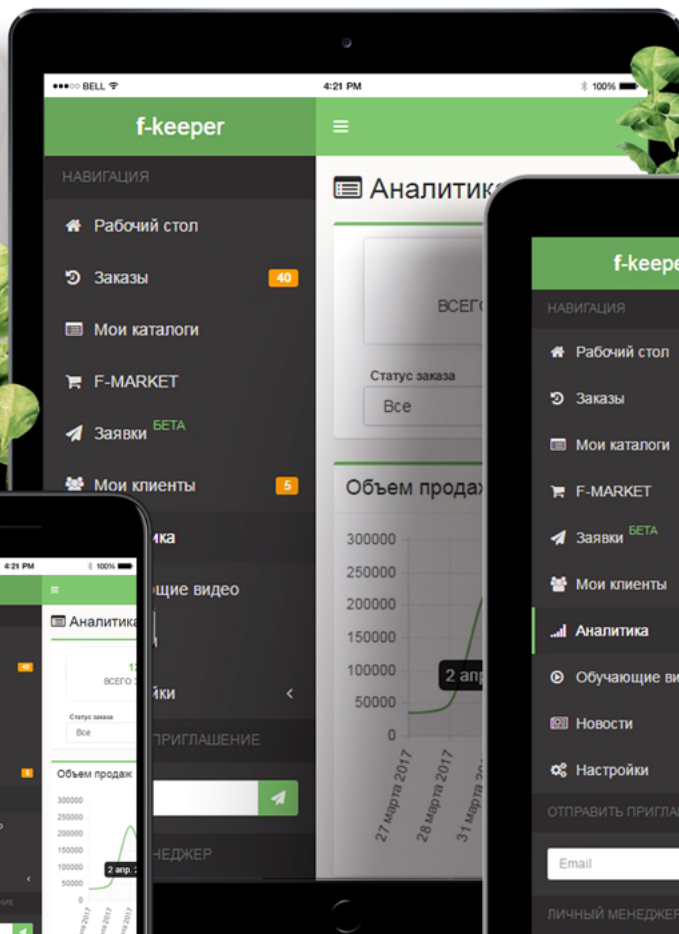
●●●○○ BELL 4:21 PM 100%

f-keeper

НАВИГАЦИЯ

Рабочий стол

Заказы 40

Мои каталоги

F-MARKET

Заявки БЕТА

Мои клиенты 5

ика

ющие видео

йки

ПРИГЛАШЕНИЕ

НЕДЖЕР

Аналитика

ВСЕГО

Статус заказа

Все

Объем продаж

300000
250000
200000
150000
100000
50000
0

2 апр

27 марта 2017
28 марта 2017
31 марта 2017

4:21 PM 100%

Аналитика

12
ВСЕГО З

Статус заказа

Все

Объем продаж

300000
250000
200000
150000
100000
50000
0

2 апр.

40

5

f-keepe

НАВИГАЦИЯ

Рабочий стол

Заказы

Мои каталоги

F-MARKET

Заявки БЕТА

Мои клиенты

Аналитика

Обучающие ви

Новости

Настройки

ОТПРАВИТЬ ПРИГЛА

Email

ЛИЧНЫЙ МЕНЕДЖЕР